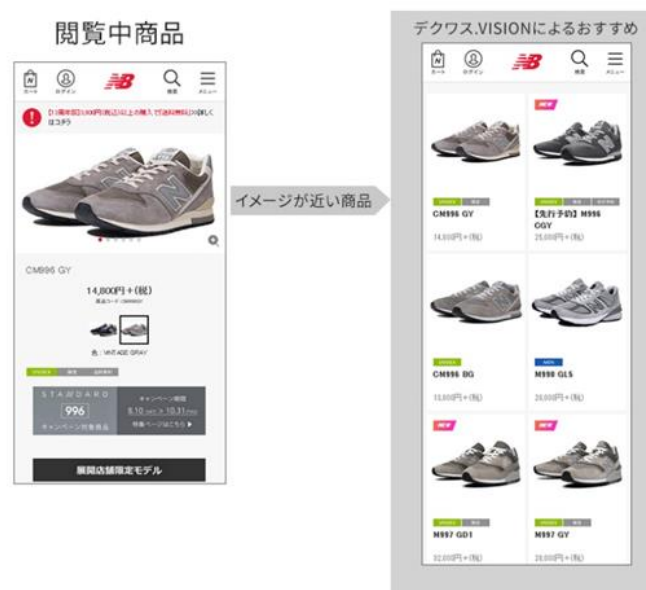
閲覧中商品

カート ログイン 検索 メニュー

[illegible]

CM996 GY

14,800円+(税)

色：VINTAGE GRAY

STANDARD 996 キャンペーン対象商品

キャンペーン期間 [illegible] 特集ページはこちら

展開店舗限定モデル

イメージが近い商品

デクワス.VISIONによるおすすめ

カート ログイン 検索 メニュー

CM996 GY
14,800円+(税)

【先行予約】M996 CGY
25,000円+(税)

CM996 BG
13,800円+(税)

M990 GL5
28,000円+(税)

M997 GD1
32,000円+(税)

M997 GY
28,000円+(税)